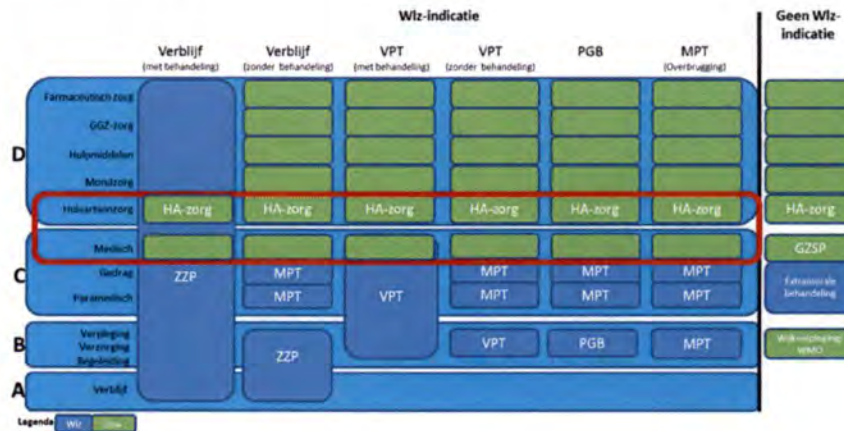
Wlz-indicatie

Geen Wlz-indicatie

Verblijf (met behandeling)

Verblijf (zonder behandeling)

VPT (met behandeling)

VPT (zonder behandeling)

PGB

MPT (Overbrugging)

D

Farmaceutisch zorg

GGZ-zorg

Hulpmiddelen

Mondzorg

Huisartsenzorg

HA-zorg

HA-zorg

HA-zorg

HA-zorg

HA-zorg

HA-zorg

HA-zorg

Medisch

GZSP

C

Gedrag

Paramedisch

ZZP

MPT

MPT

VPT

MPT

MPT

MPT

MPT

MPT

MPT

Extramurale behandeling

B

Verpleging
Verzorging
Begeleiding

ZZP

VPT

PGB

MPT

Wijkverpleging WMO

A

Verblijf

Legenda Wlz Zvw